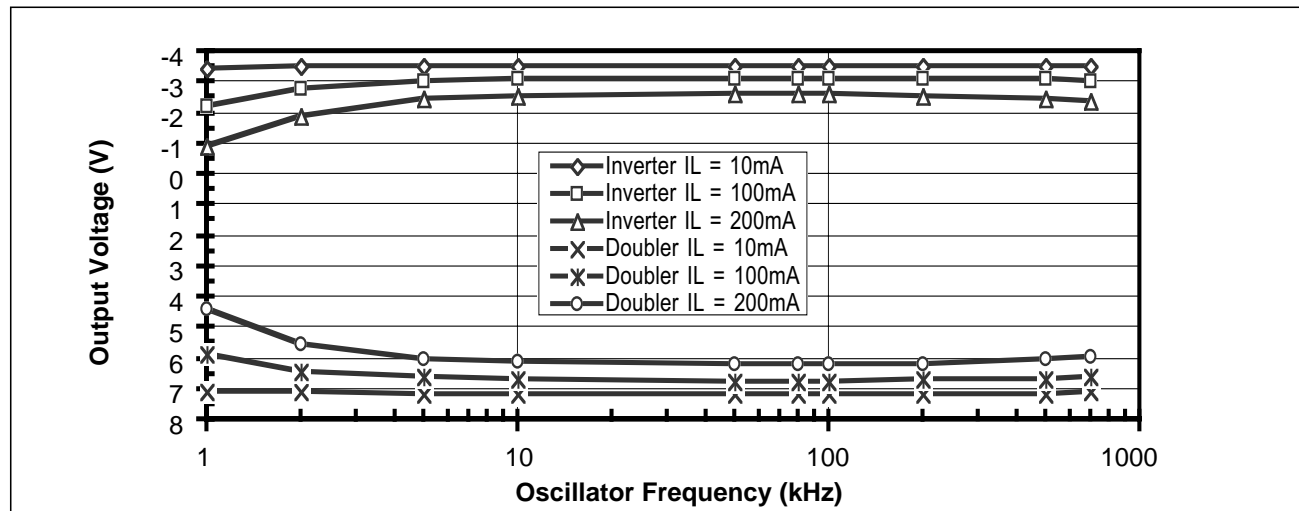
Output Voltage (V)

-4
-3
-2
-1
0
1
2
3
4
5
6
7
8

Inverter IL = 10mA
Inverter IL = 100mA
Inverter IL = 200mA
Doubler IL = 10mA
Doubler IL = 100mA
Doubler IL = 200mA

1
10
100
1000

Oscillator Frequency (kHz)